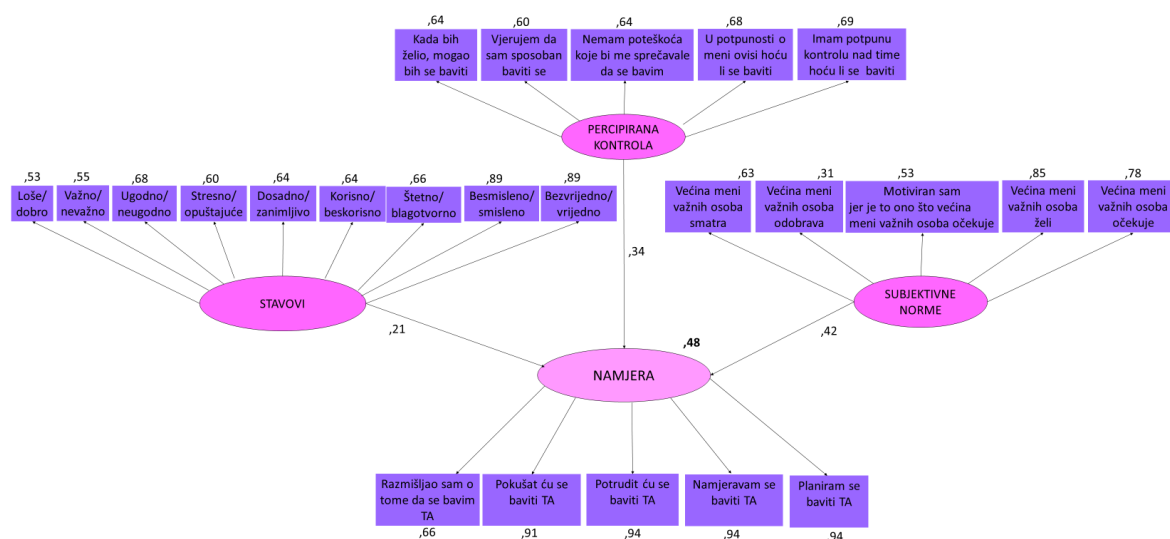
,64
Kada bih želio, mogao bih se baviti

,60
Vjerujem da sam sposoban baviti se

,64
Nemam poteškoća koje bi me sprečavale da se bavim

,68
U potpunosti o meni ovisi hoću li se baviti

,69
Imam potpunu kontrolu nad time hoću li se baviti

PERCIPIRANA KONTROLA

,53
Loše/ dobro

,55
Važno/ nevažno

,68
Ugodno/ neugodno

,60
Stresno/ opuštajuće

,64
Dosadno/ zanimljivo

,64
Korisno/ beskorisno

,66
Štetno/ blagotvorno

,89
Besmisleno/ smisleno

,89
Bezvrijedno/ vrijedno

,63
Većina meni važnih osoba smatra

,31
Većina meni važnih osoba odobrava

,53
Motiviran sam jer je to ono što većina meni važnih osoba očekuje

,85
Većina meni važnih osoba želi

,78
Većina meni važnih osoba očekuje

,34

STAVOVI

SUBJEKTIVNE NORME

,21

,42

,48

NAMJERA

Razmišljao sam o tome da se bavim TA

Pokušat ću se baviti TA

Potrudit ću se baviti TA

Namjeravam se baviti TA

Planiram se baviti TA

,66

,91

,94

,94

,94